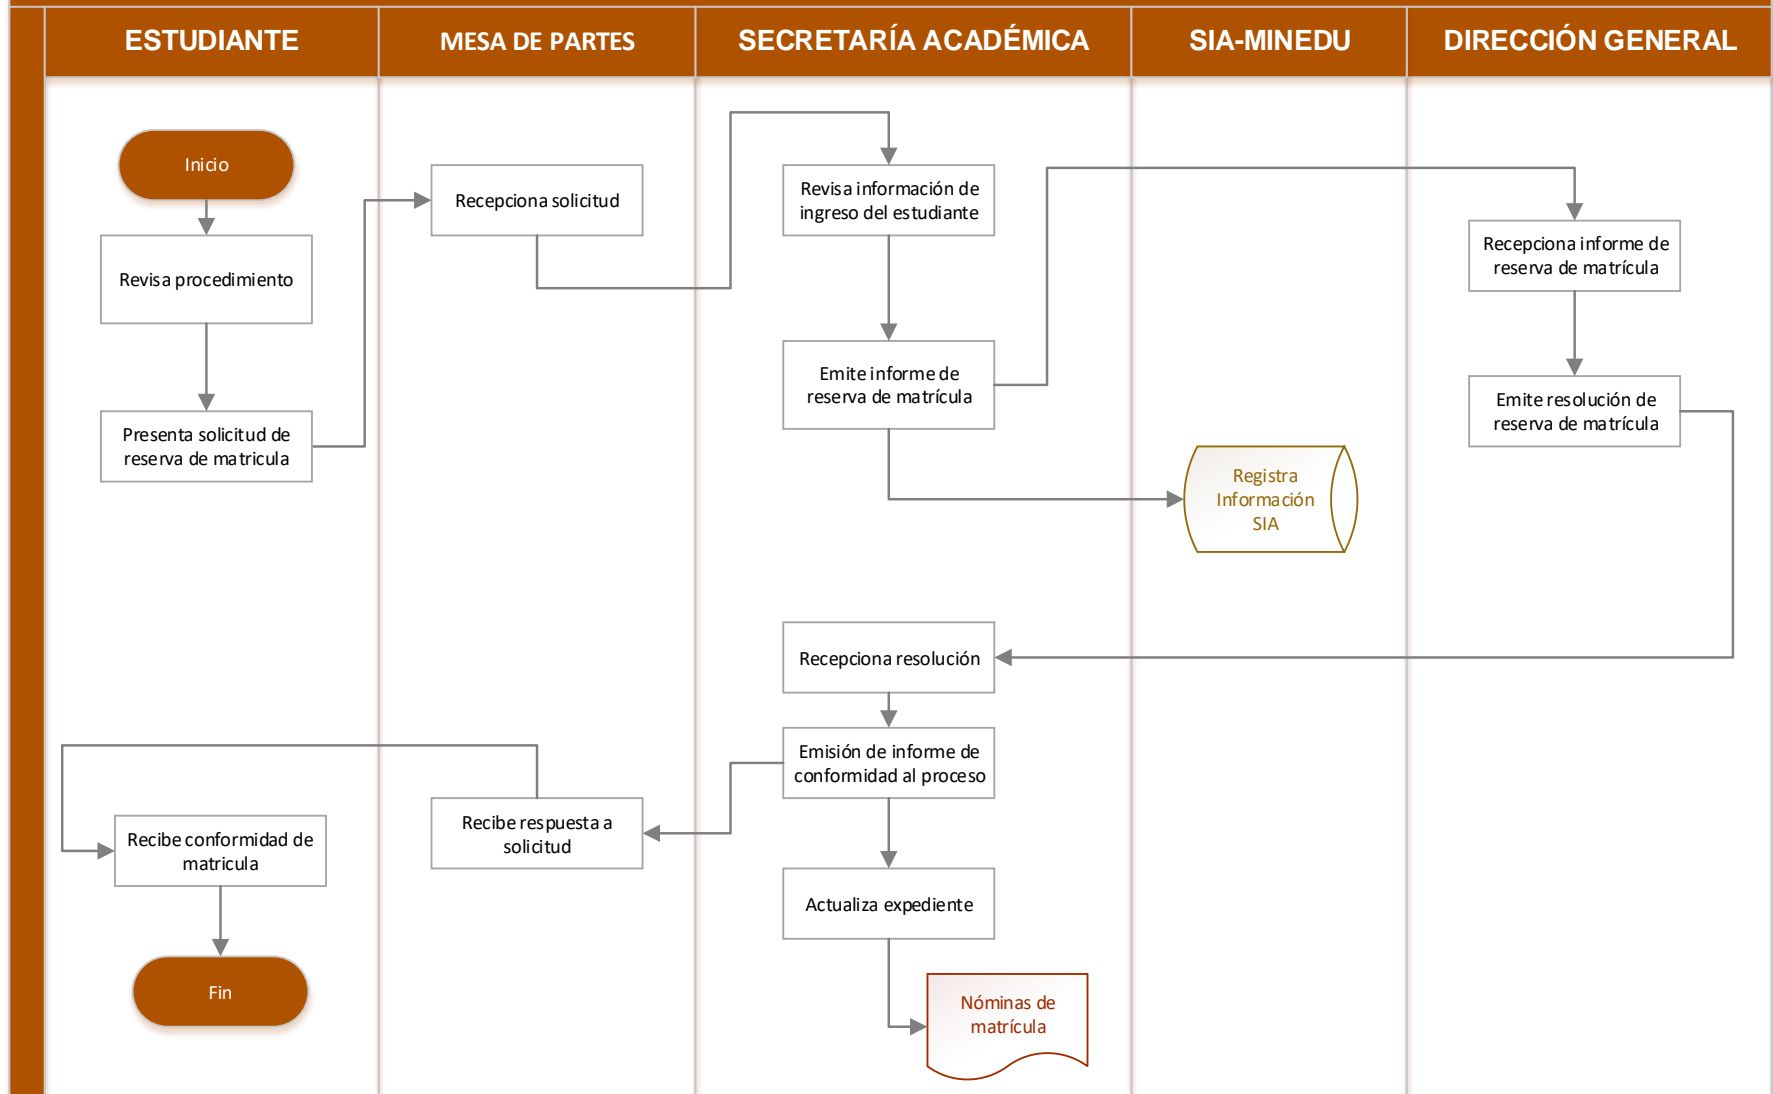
ESTUDIANTE

MESA DE PARTES

SECRETARÍA ACADÉMICA

SIA-MINEDU

DIRECCIÓN GENERAL

Inicio

Revisa procedimiento

Presenta solicitud de reserva de matricula

Recepciona solicitud

Revisa información de ingreso del estudiante

Emite informe de reserva de matrícula

Registra Información SIA

Recepciona informe de reserva de matrícula

Emite resolución de reserva de matrícula

Recepciona resolución

Emisión de informe de conformidad al proceso

Recibe respuesta a solicitud

Recibe conformidad de matricula

Actualiza expediente

Nóminas de matrícula

Fin